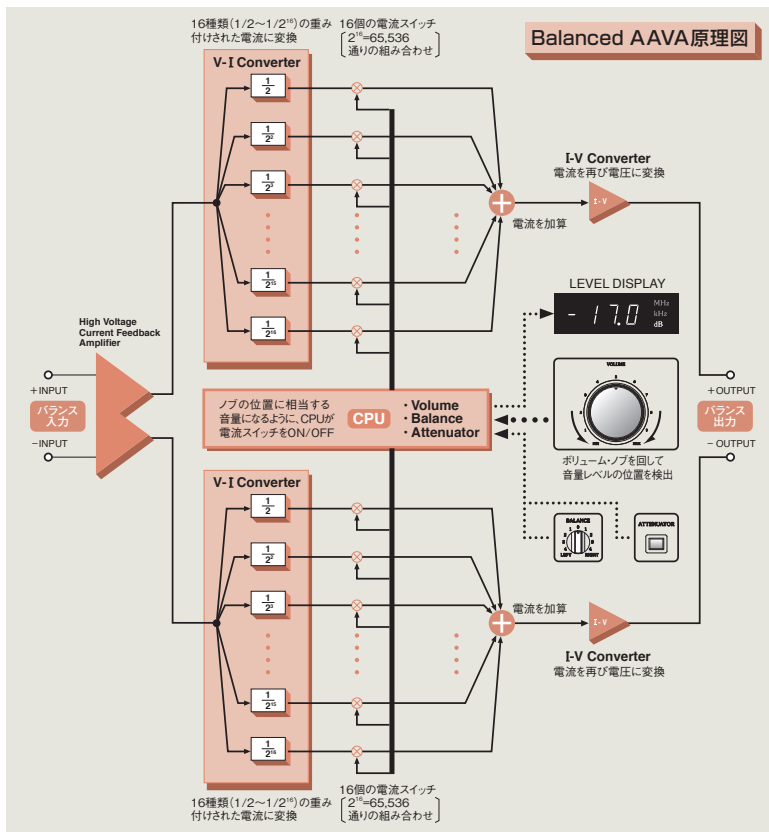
16種類（1/2〜1/2$^{16}$）の重み付けされた電流に変換

16個の電流スイッチ
$2^{16}$=65,536
通りの組み合わせ

Balanced AAVA原理図

V-I Converter

$\frac{1}{2}$

$\frac{1}{2^2}$

$\frac{1}{2^3}$

$\frac{1}{2^{15}}$

$\frac{1}{2^{16}}$

I-V Converter
電流を再び電圧に変換

I-V

電流を加算

LEVEL DISPLAY

- 17.0

MHz
kHz
dB

High Voltage Current Feedback Amplifier

＋INPUT

バランス入力

－INPUT

ノブの位置に相当する音量になるように、CPUが電流スイッチをON/OFF

CPU

・Volume
・Balance
・Attenuator

VOLUME

ボリューム・ノブを回して音量レベルの位置を検出

＋OUTPUT

バランス出力

－OUTPUT

BALANCE

LEFT

RIGHT

ATTENUATOR

V-I Converter

$\frac{1}{2}$

$\frac{1}{2^2}$

$\frac{1}{2^3}$

$\frac{1}{2^{15}}$

$\frac{1}{2^{16}}$

電流を加算

I-V

I-V Converter
電流を再び電圧に変換

16種類（1/2〜1/2$^{16}$）の重み付けされた電流に変換

16個の電流スイッチ
$2^{16}$=65,536
通りの組み合わせ